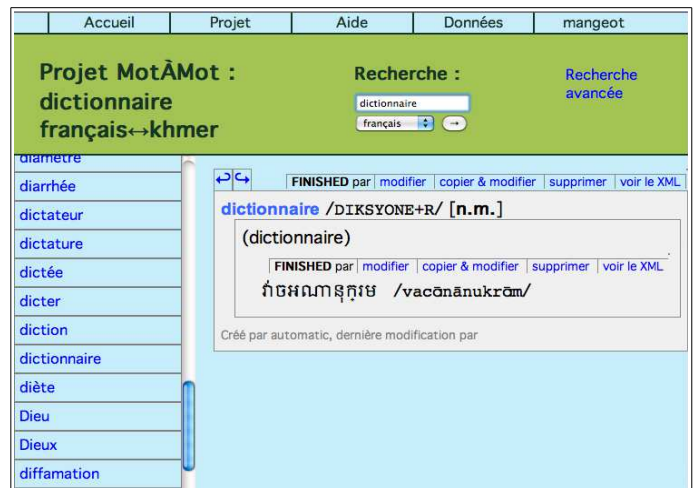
Accueil | Projet | Aide | Données | mangeot

Projet MotÀMot : dictionnaire français↔khmer

Recherche :

dictionnaire

français

→

Recherche avancée

diamètre
diarrhée
dictateur
dictature
dictée
dicter
diction
dictionnaire
diète
Dieu
Dieux
diffamation

FINISHED par | modifier | copier & modifier | supprimer | voir le XML

dictionnaire /DIKSYONE+R/ [n.m.]

(dictionnaire)

FINISHED par | modifier | copier & modifier | supprimer | voir le XML

វចនានុក្រម /vacōnānukrōm/

Créé par automatic, dernière modification par